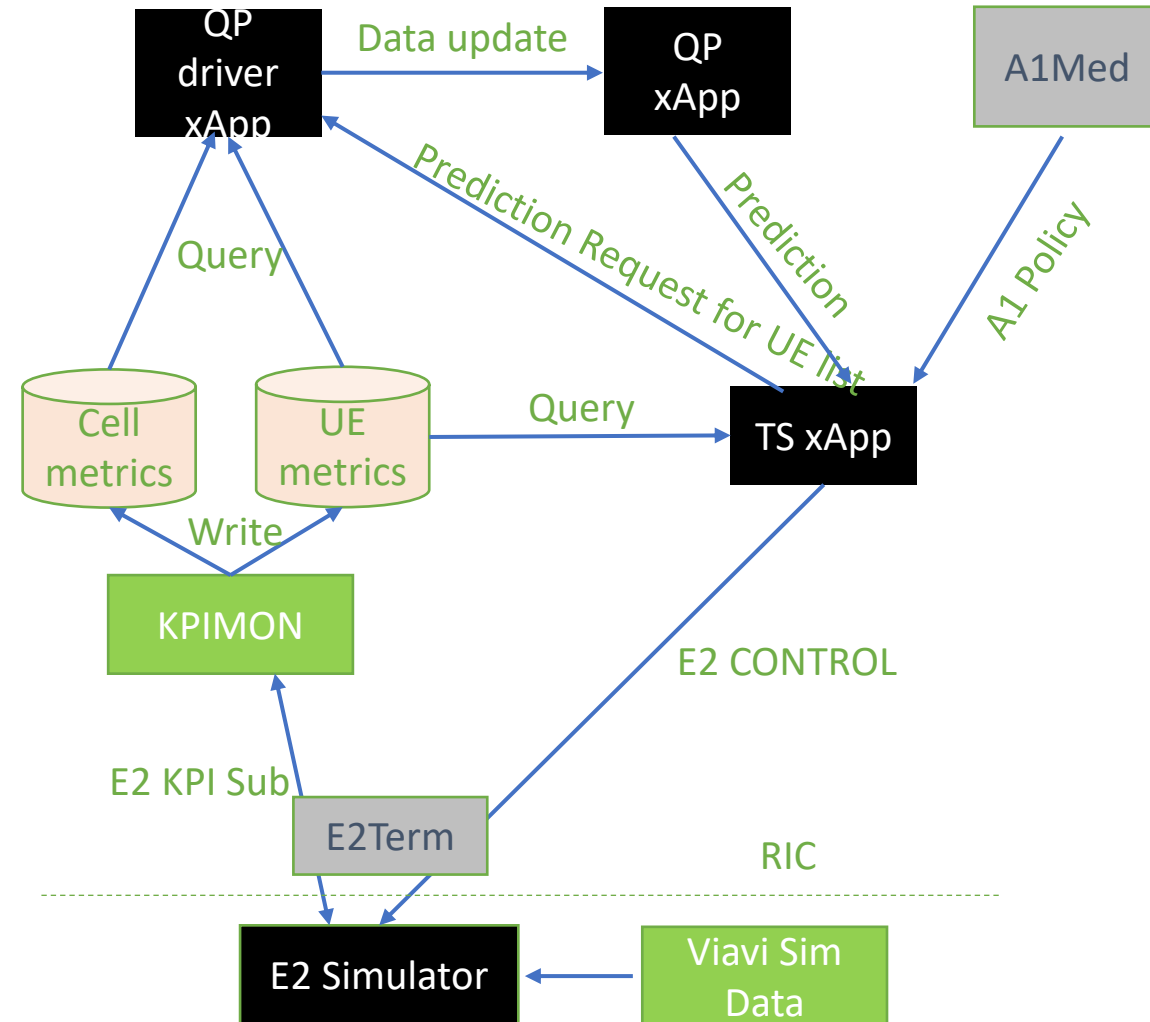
QP driver xApp

Data update

QP xApp

A1Med

Prediction Request for UE list

Prediction

A1 Policy

Query

Cell metrics

UE metrics

Query

TS xApp

Write

KPIMON

E2 CONTROL

E2 KPI Sub

E2Term

RIC

E2 Simulator

Viavi Sim Data